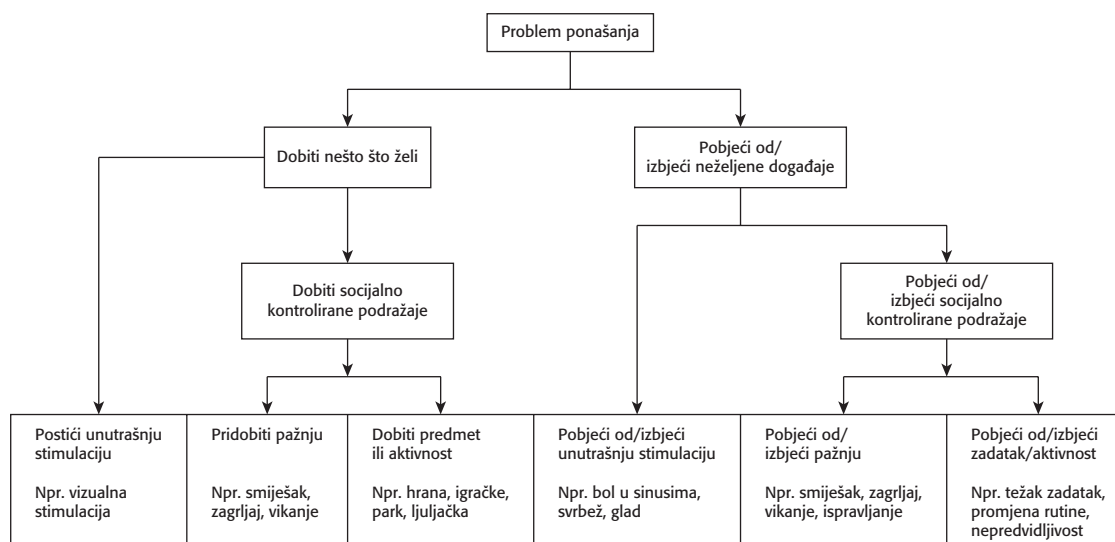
Problem ponašanja

Dobiti nešto što želi

Pobjeći od/ izbjeći neželjene događaje

Dobiti socijalno kontrolirane podražaje

Pobjeći od/ izbjeći socijalno kontrolirane podražaje

Postići unutrašnju stimulaciju

Npr. vizualna stimulacija

Pridobiti pažnju

Npr. smiješak, zagrljaj, vikanje

Dobiti predmet ili aktivnost

Npr. hrana, igračke, park, ljuljačka

Pobjeći od/izbjeći unutrašnju stimulaciju

Npr. bol u sinusima, svrbež, glad

Pobjeći od/ izbjeći pažnju

Npr. smiješak, zagrljaj, vikanje, ispravljanje

Pobjeći od/izbjeći zadatak/aktivnost

Npr. težak zadatak, promjena rutine, nepredvidljivost